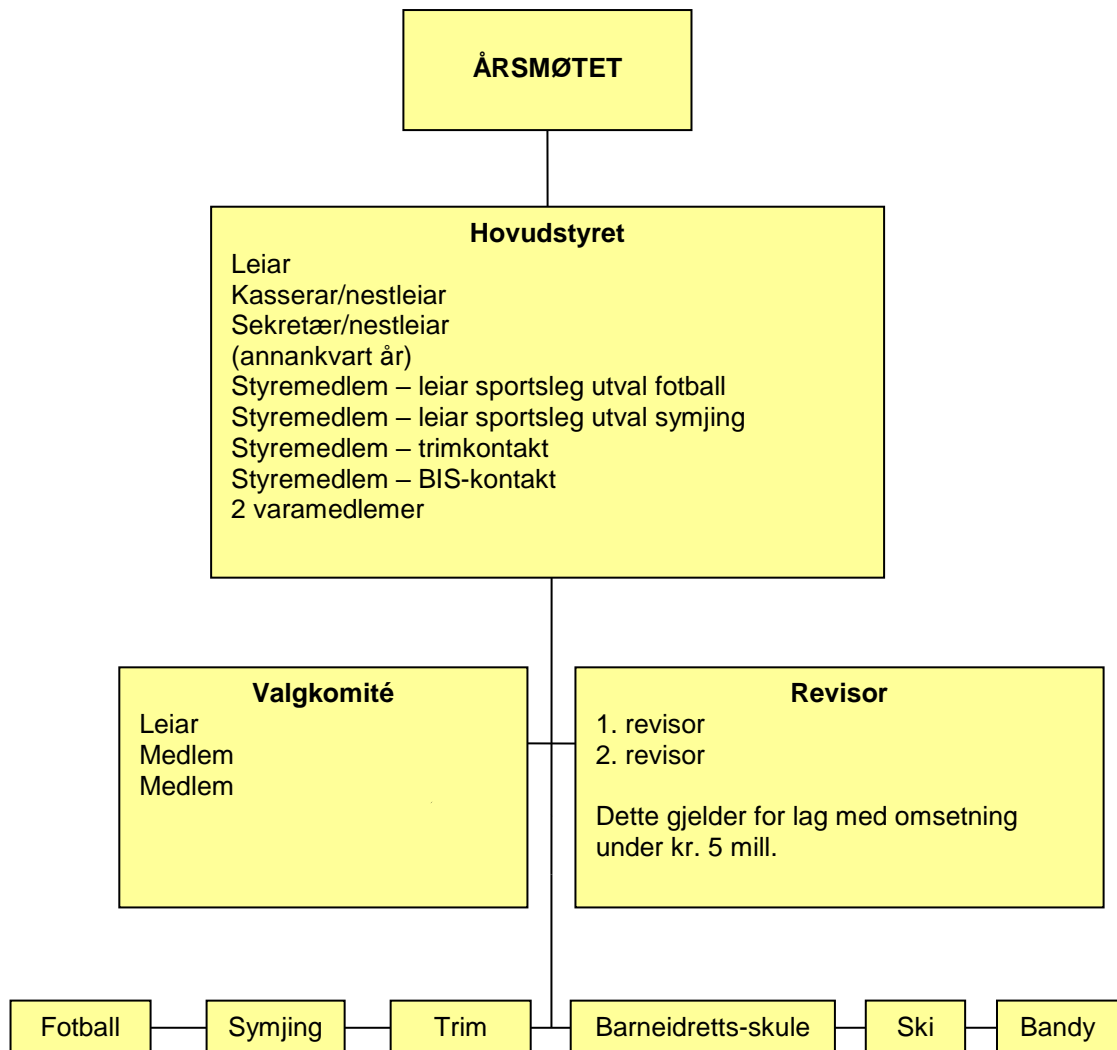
ÅRSMØTET

Hovudstyret
Leiar
Kasserar/nestleiar
Sekretær/nestleiar
(annankvart år)
Styremedlem – leiar sportsleg utval fotball
Styremedlem – leiar sportsleg utval symjing
Styremedlem – trimkontakt
Styremedlem – BIS-kontakt
2 varamedlemer

Valgkomité
Leiar
Medlem
Medlem

Revisor
1. revisor
2. revisor

Dette gjelder for lag med omsetning under kr. 5 mill.

Fotball

Symjing

Trim

Barneidretts-skule

Ski

Bandy